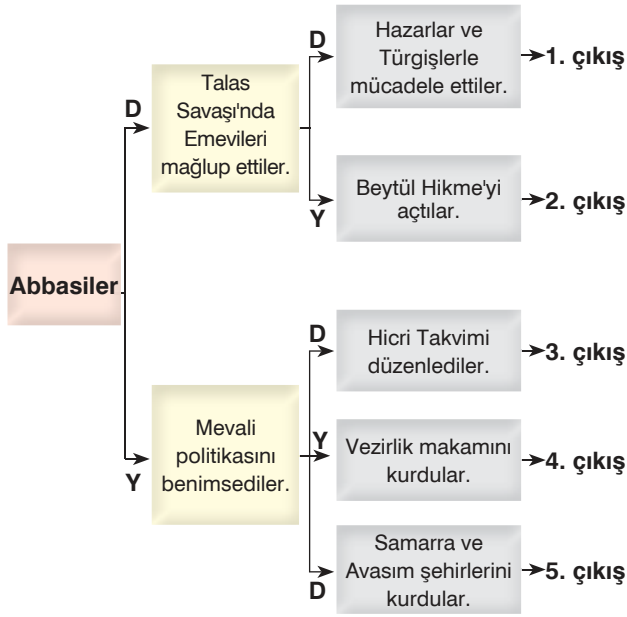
Abbasiler

D

Talas Savaşı'nda Emevileri mağlup ettiler.

D

Hazarlar ve Türgişlerle mücadele ettiler.

1. çıkış

Y

Beytül Hikme'yi açtılar.

2. çıkış

Y

Mevali politikasını benimsediler.

D

Hicri Takvimi düzenlediler.

3. çıkış

Y

Vezirlik makamını kurdular.

4. çıkış

D

Samarra ve Avasım şehirlerini kurdular.

5. çıkış